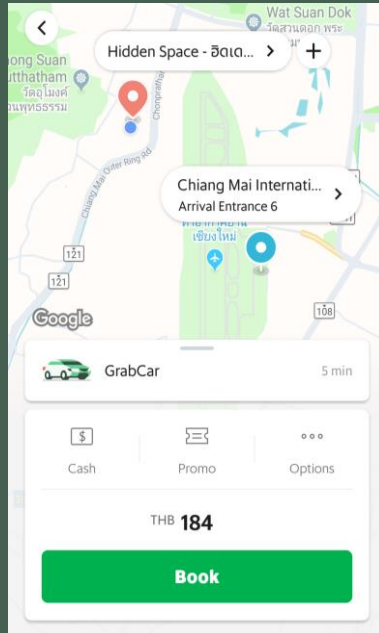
Wat Suan Dok
Hidden Space - ฮิดเด...
วัดสวนดอก พระ
ong Suan
utthatham
วัดฤโมงค์
นพุทธธรรม
Chiang Mai Outer Ring Rd
Chonprathan
Chiang Mai Internati...
Arrival Entrance 6
เชียงใหม่
121
121
108
Google

GrabCar
5 min

Cash
Promo
Options

THB 184

Book